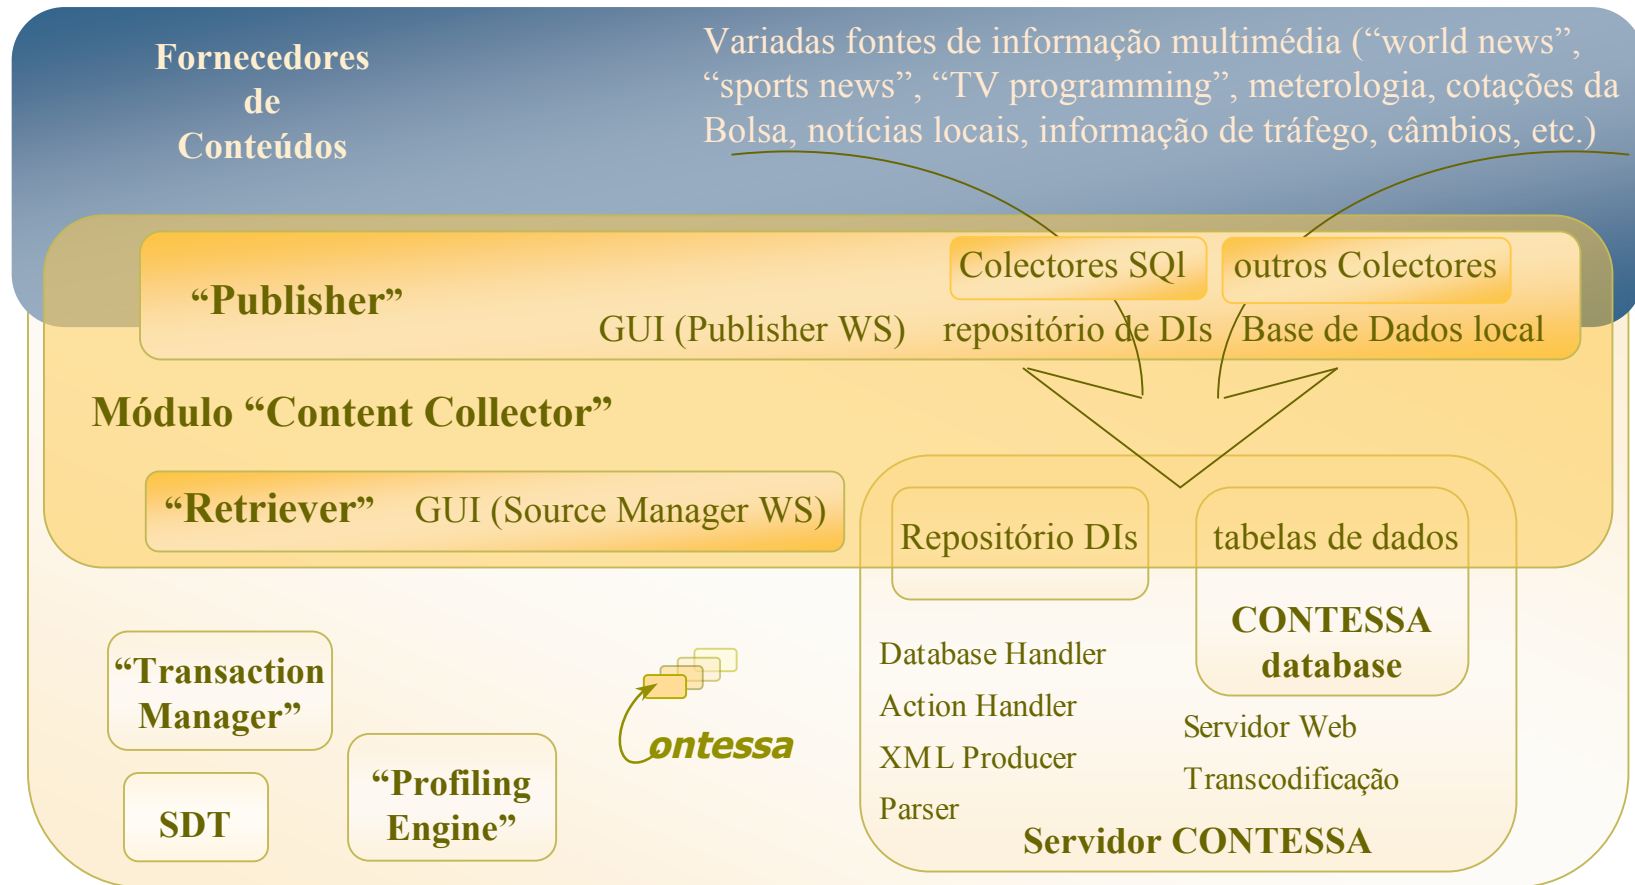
Fornecedores de Conteúdos

Variadas fontes de informação multimédia (“world news”, “sports news”, “TV programming”, meterologia, cotações da Bolsa, notícias locais, informação de tráfego, câmbios, etc.)

“Publisher”

Colectores SQl

outros Colectores

GUI (Publisher WS)

repositório de DIs

Base de Dados local

Módulo “Content Collector”

“Retriever”

GUI (Source Manager WS)

Repositório DIs

tabelas de dados

CONTESSA database

Database Handler

Action Handler

XML Producer

Parser

Servidor Web

Transcodificação

Servidor CONTESSA

“Transaction Manager”

SDT

“Profiling Engine”

contessa